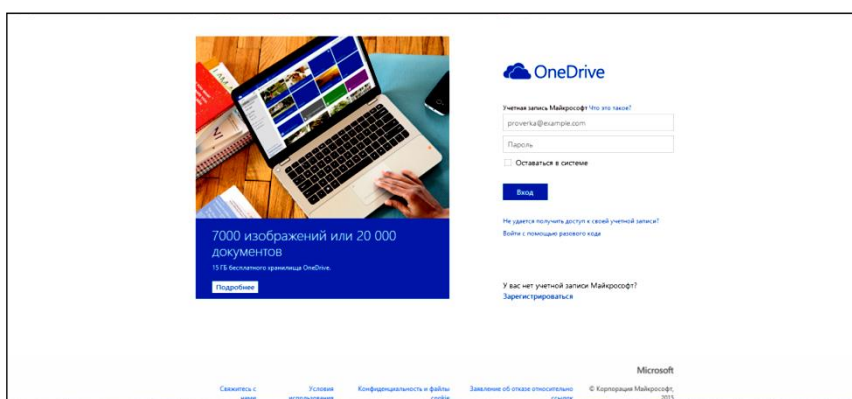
7000 изображений или 20 000 документов

15 ГБ бесплатного хранилища OneDrive.

Подробнее

OneDrive

Учетная запись Майкрософт Что это такое?

proverka@example.com

Пароль

Оставаться в системе

Вход

Не удается получить доступ к своей учетной записи?

Войти с помощью разового кода

У вас нет учетной записи Майкрософт? Зарегистрироваться

Microsoft

Свяжитесь с нами

Условия использования

Конфиденциальность и файлы cookie

Заявление об отказе относительно ссылок

© Корпорация Майкрософт, 2015